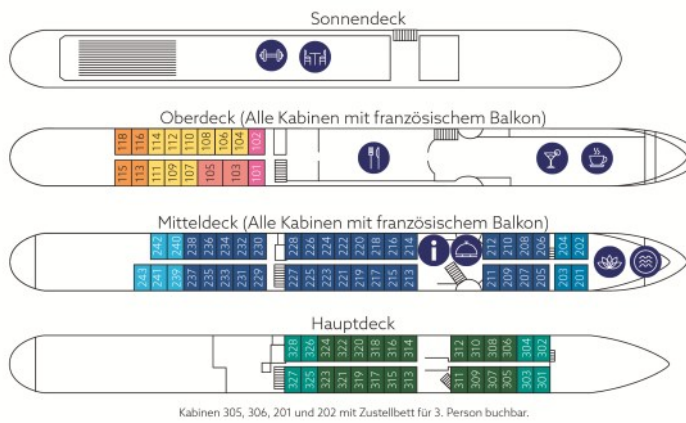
Sonnendeck

Oberdeck (Alle Kabinen mit französischem Balkon)

118 116 114 112 110 108 106 104 102
115 113 111 109 107 105 103 101

Mitteldeck (Alle Kabinen mit französischem Balkon)

242 240 238 236 234 232 230 228 226 224 222 220 218 216 214 212 210 208 206 204 202
243 241 239 237 235 233 231 229 227 225 223 221 219 217 215 213 211 209 207 205 203 201

Hauptdeck

328 326 324 322 320 318 316 314 312 310 308 306 304 302
327 325 323 321 319 317 315 313 311 309 307 305 303 301

Kabinen 305, 306, 201 und 202 mit Zustellbett für 3. Person buchbar.